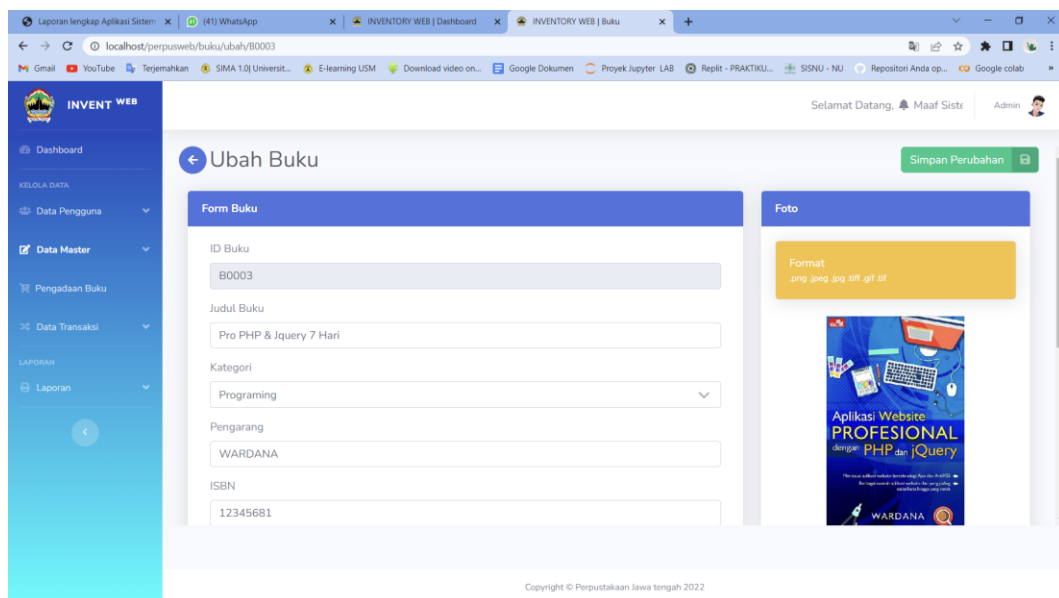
Laporan lengkap Aplikasi Sistem ×
(41) WhatsApp ×
INVENTORY WEB | Dashboard ×
INVENTORY WEB | Buku ×
+

localhost/perpusweb/buku/ubah/B0003

Gmail YouTube Terjemahkan SIMA 1.0| Universit... E-learning USM Download video on... Google Dokumen Proyek Jupyter LAB Replit - PRAKTIKU... SISNU - NU Repositori Anda op... Google colab

INVENT WEB

Selamat Datang, Maaf Siste Admin

Dashboard

KELOLA DATA

Data Pengguna

Data Master

Pengadaan Buku

Data Transaksi

LAPORAN

Laporan

Ubah Buku

Simpan Perubahan

Form Buku

ID Buku

B0003

Judul Buku

Pro PHP & Jquery 7 Hari

Kategori

Programing

Pengarang

WARDANA

ISBN

12345681

Foto

Format
.png .jpeg .jpg .tiff .gif .tif

Aplikasi Website PROFESIONAL dengan PHP dan jQuery

WARDANA

Copyright © Perpustakaan Jawa tengah 2022